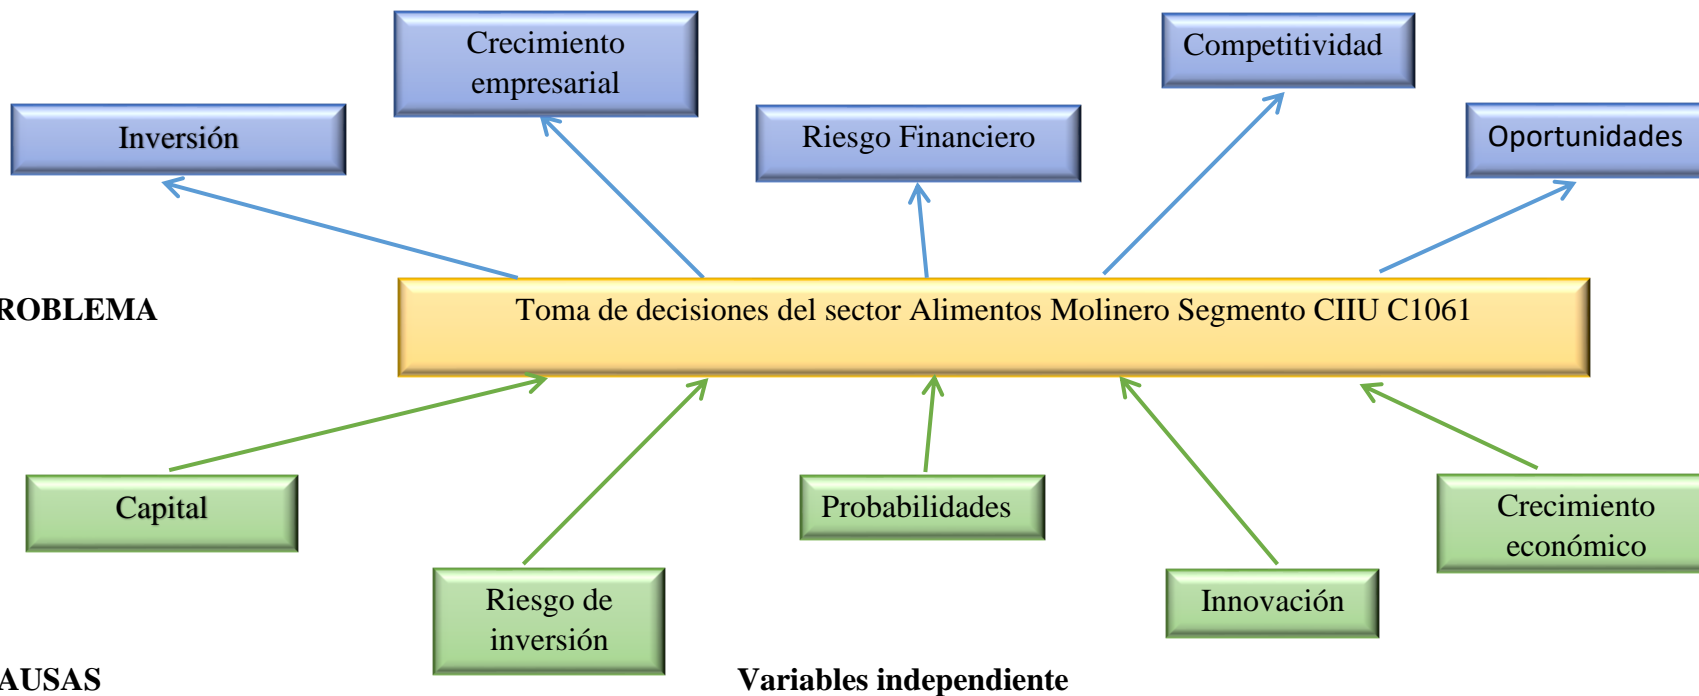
Crecimiento empresarial

Competitividad

Inversión

Riesgo Financiero

Oportunidades

ROBLEMA

Toma de decisiones del sector Alimentos Molinero Segmento CIIU C1061

Capital

Probabilidades

Crecimiento económico

Riesgo de inversión

Innovación

AUSAS

Variables independiente